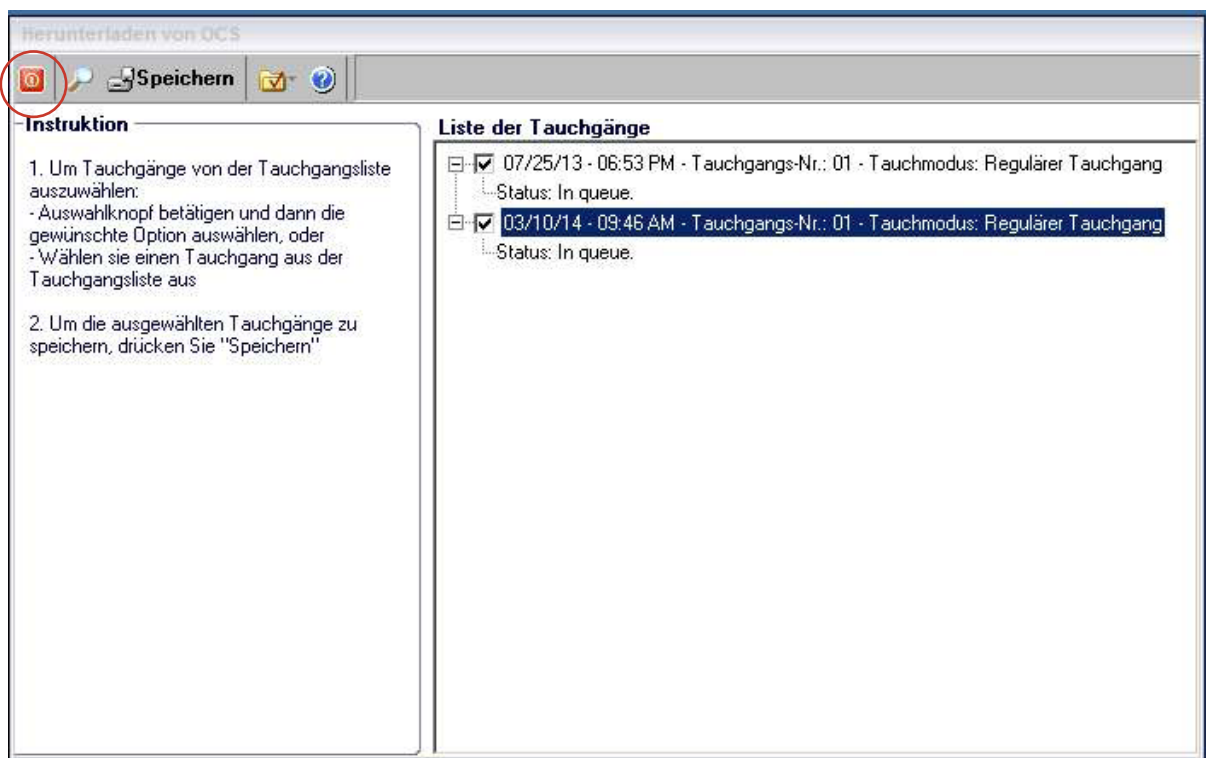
Herunterladen von OCS

Speichern

Instruktion

1. Um Tauchgänge von der Tauchgangsliste auszuwählen:
- Auswahlknopf betätigen und dann die gewünschte Option auswählen, oder
- Wählen sie einen Tauchgang aus der Tauchgangsliste aus

2. Um die ausgewählten Tauchgänge zu speichern, drücken Sie "Speichern"

Liste der Tauchgänge

07/25/13 - 06:53 PM - Tauchgangs-Nr.: 01 - Tauchmodus: Regulärer Tauchgang
Status: In queue.
03/10/14 - 09:46 AM - Tauchgangs-Nr.: 01 - Tauchmodus: Regulärer Tauchgang
Status: In queue.